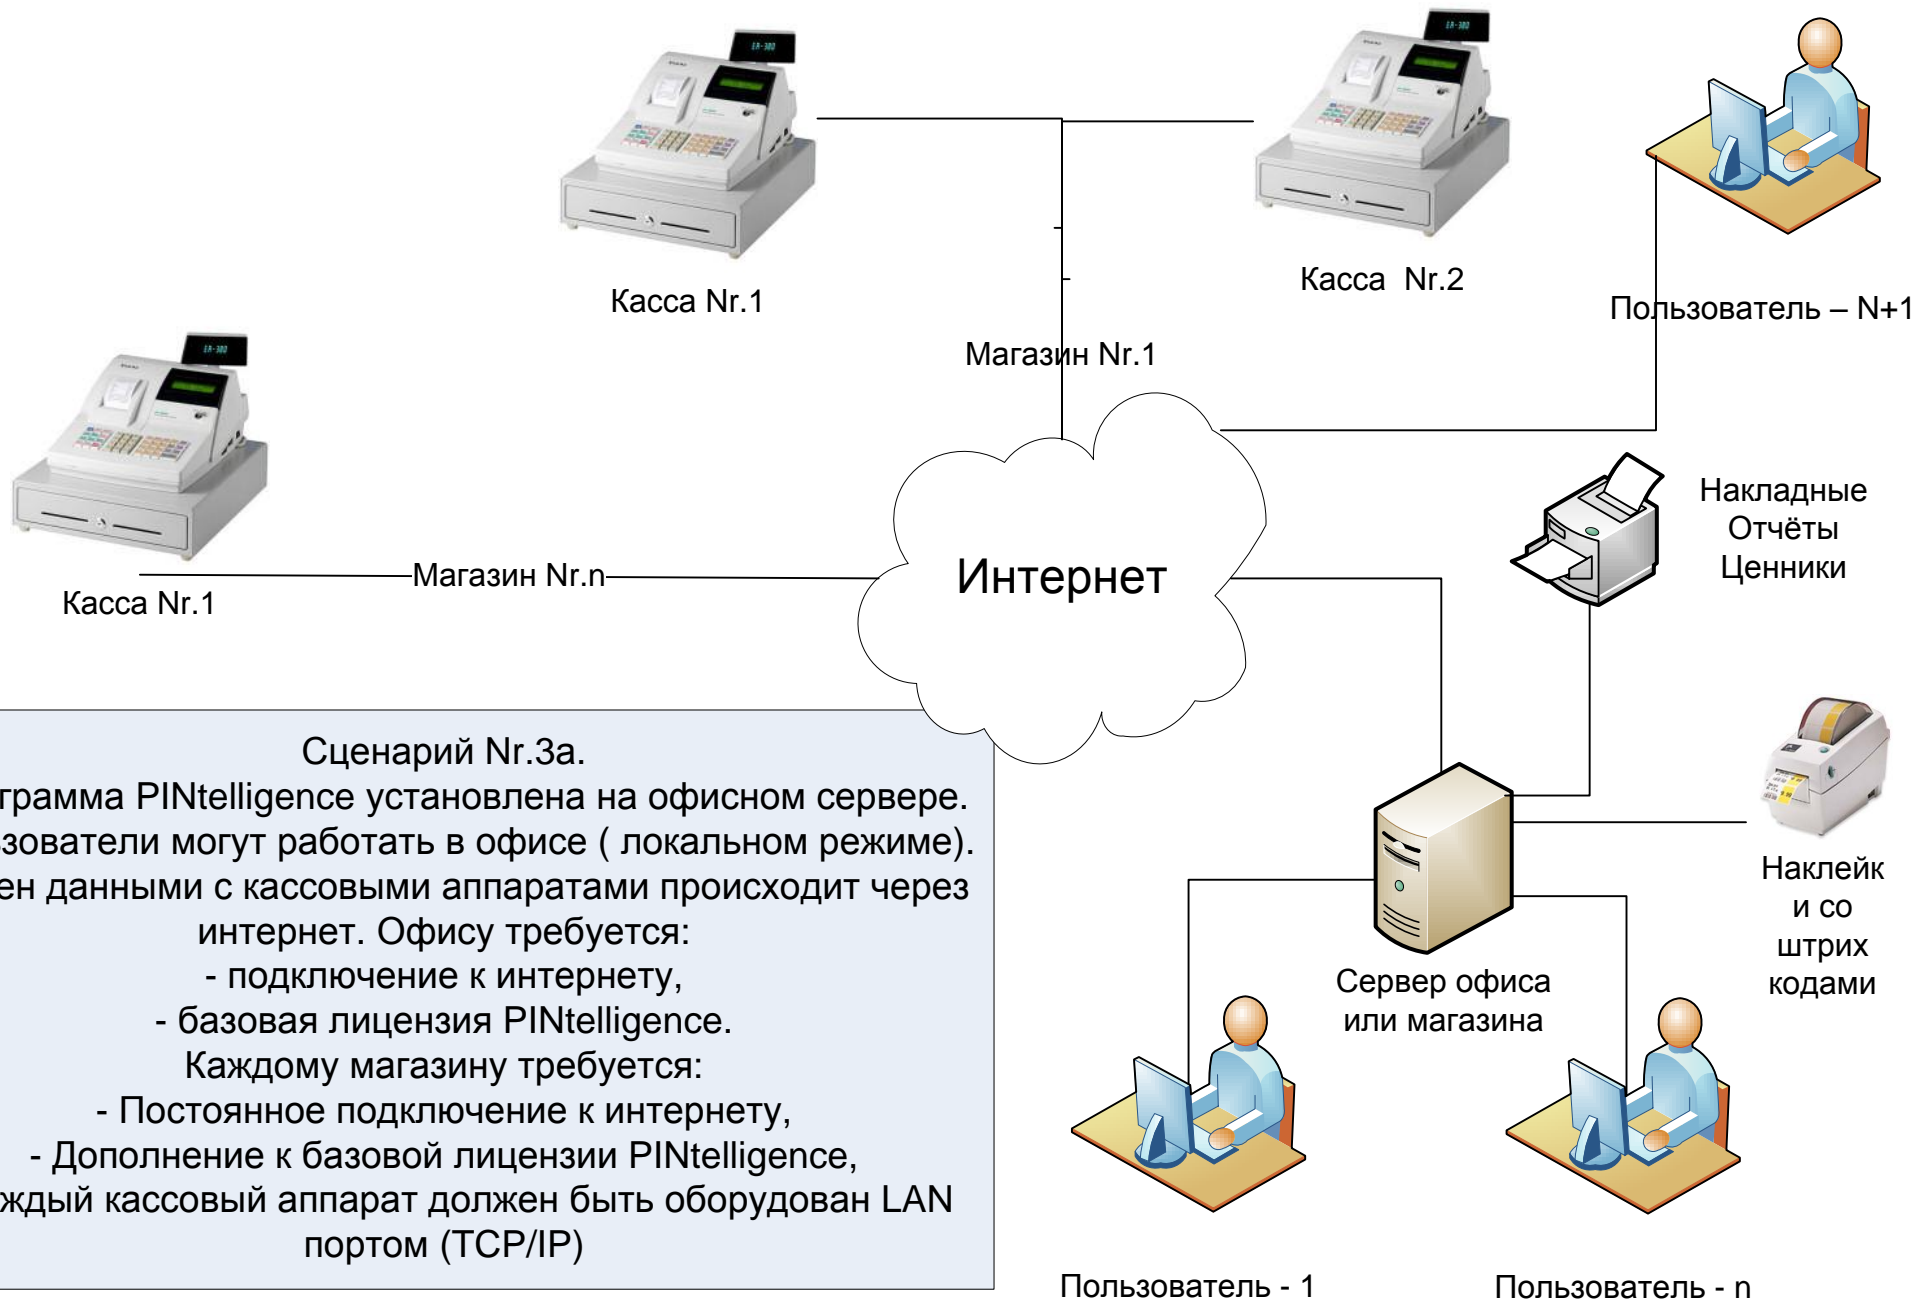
Касса Nr.1

Касса Nr.2

Пользователь – N+1

Магазин Nr.1

Касса Nr.1

Магазин Nr.n

Интернет

Накладные
Отчёты
Ценники

Наклейк
и со
штрих
кодами

Сервер офиса
или магазина

Сценарий Nr.3a.
грамма PINtelligence установлена на офисном сервере.
зователи могут работать в офисе ( локальном режиме).
ен данными с кассовыми аппаратами происходит через
интернет. Офису требуется:
- подключение к интернету,
- базовая лицензия PINtelligence.
Каждому магазину требуется:
- Постоянное подключение к интернету,
- Дополнение к базовой лицензии PINtelligence,
ждый кассовый аппарат должен быть оборудован LAN
портом (TCP/IP)

Пользователь - 1

Пользователь - n